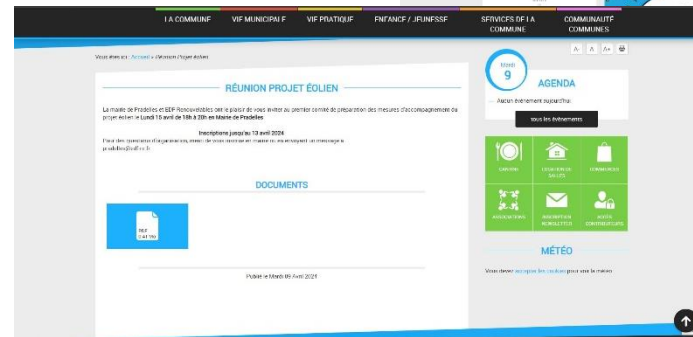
LA COMMUNE VIE MUNICIPALE VIE PRATIQUE ENFANCE / JEUNESSE SERVICES DE LA COMMUNE COMMUNAUTÉ COMMUNES

Vous êtes ici : Accueil » Réunion Projet éolien

A- A A+

RÉUNION PROJET ÉOLIEN

La mairie de Pradelles et EDF Renouvelables ont le plaisir de vous inviter au premier comité de préparation des mesures d'accompagnement du projet éolien le Lundi 15 avril de 18h à 20h en Mairie de Pradelles

Inscriptions jusqu'au 13 avril 2024

Pour des questions d'organisation, merci de vous inscrire en mairie ou en envoyant un message à pradelles@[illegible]

DOCUMENTS

PDF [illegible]

Publié le Mardi 09 Avril 2024

Mardi
9

AGENDA

Aucun événement aujourd'hui.

Tous les événements

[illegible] LOCATION DE SALLES COMMERCES

ASSOCIATIONS INSCRIPTION NEWSLETTER AVIS CONTRIBUTEURS

MÉTÉO

Vous devez accepter les cookies pour voir la météo.